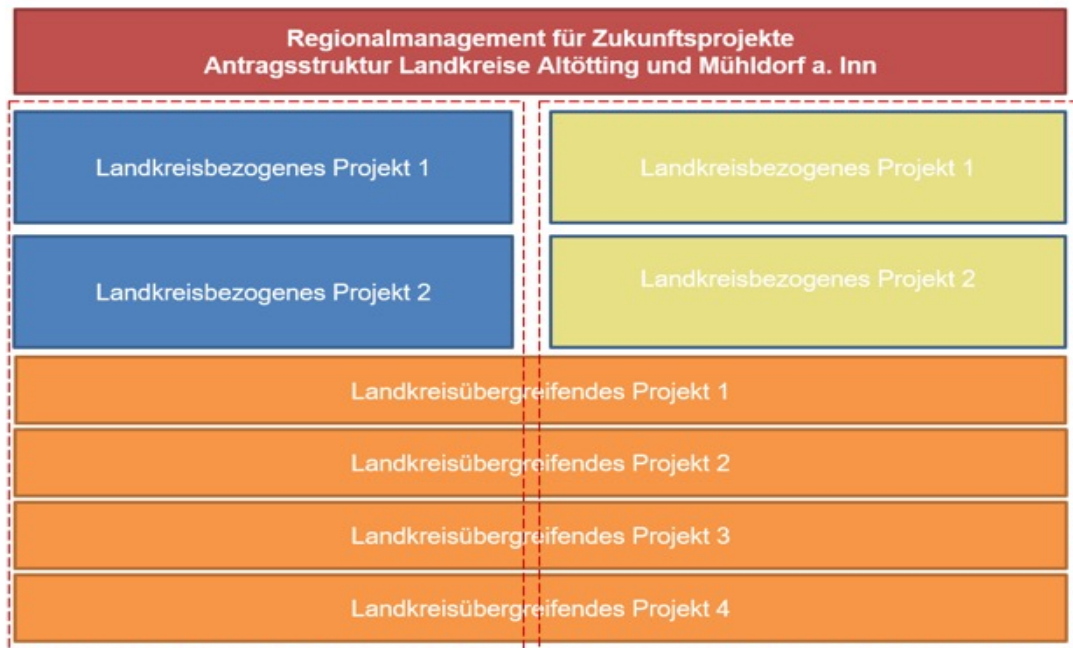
Regionalmanagement für Zukunftsprojekte
Antragsstruktur Landkreise Altötting und Mühldorf a. Inn

Landkreisbezogenes Projekt 1

Landkreisbezogenes Projekt 2

Landkreisbezogenes Projekt 1

Landkreisbezogenes Projekt 2

Landkreisübergreifendes Projekt 1

Landkreisübergreifendes Projekt 2

Landkreisübergreifendes Projekt 3

Landkreisübergreifendes Projekt 4